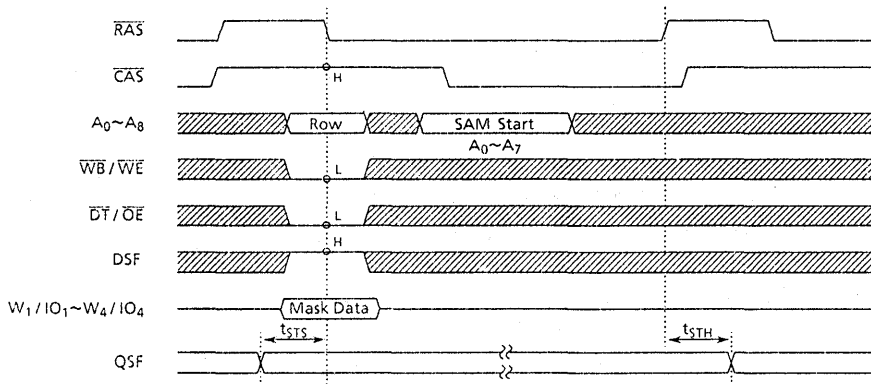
$\overline{RAS}$

$\overline{CAS}$

H

$A_0 \sim A_8$

Row

SAM Start

$A_0 \sim A_7$

$\overline{WB} / \overline{WE}$

L

$\overline{DT} / \overline{OE}$

L

H

DSF

$W_1 / IO_1 \sim W_4 / IO_4$

Mask Data

$t_{STS}$

$t_{STH}$

QSF